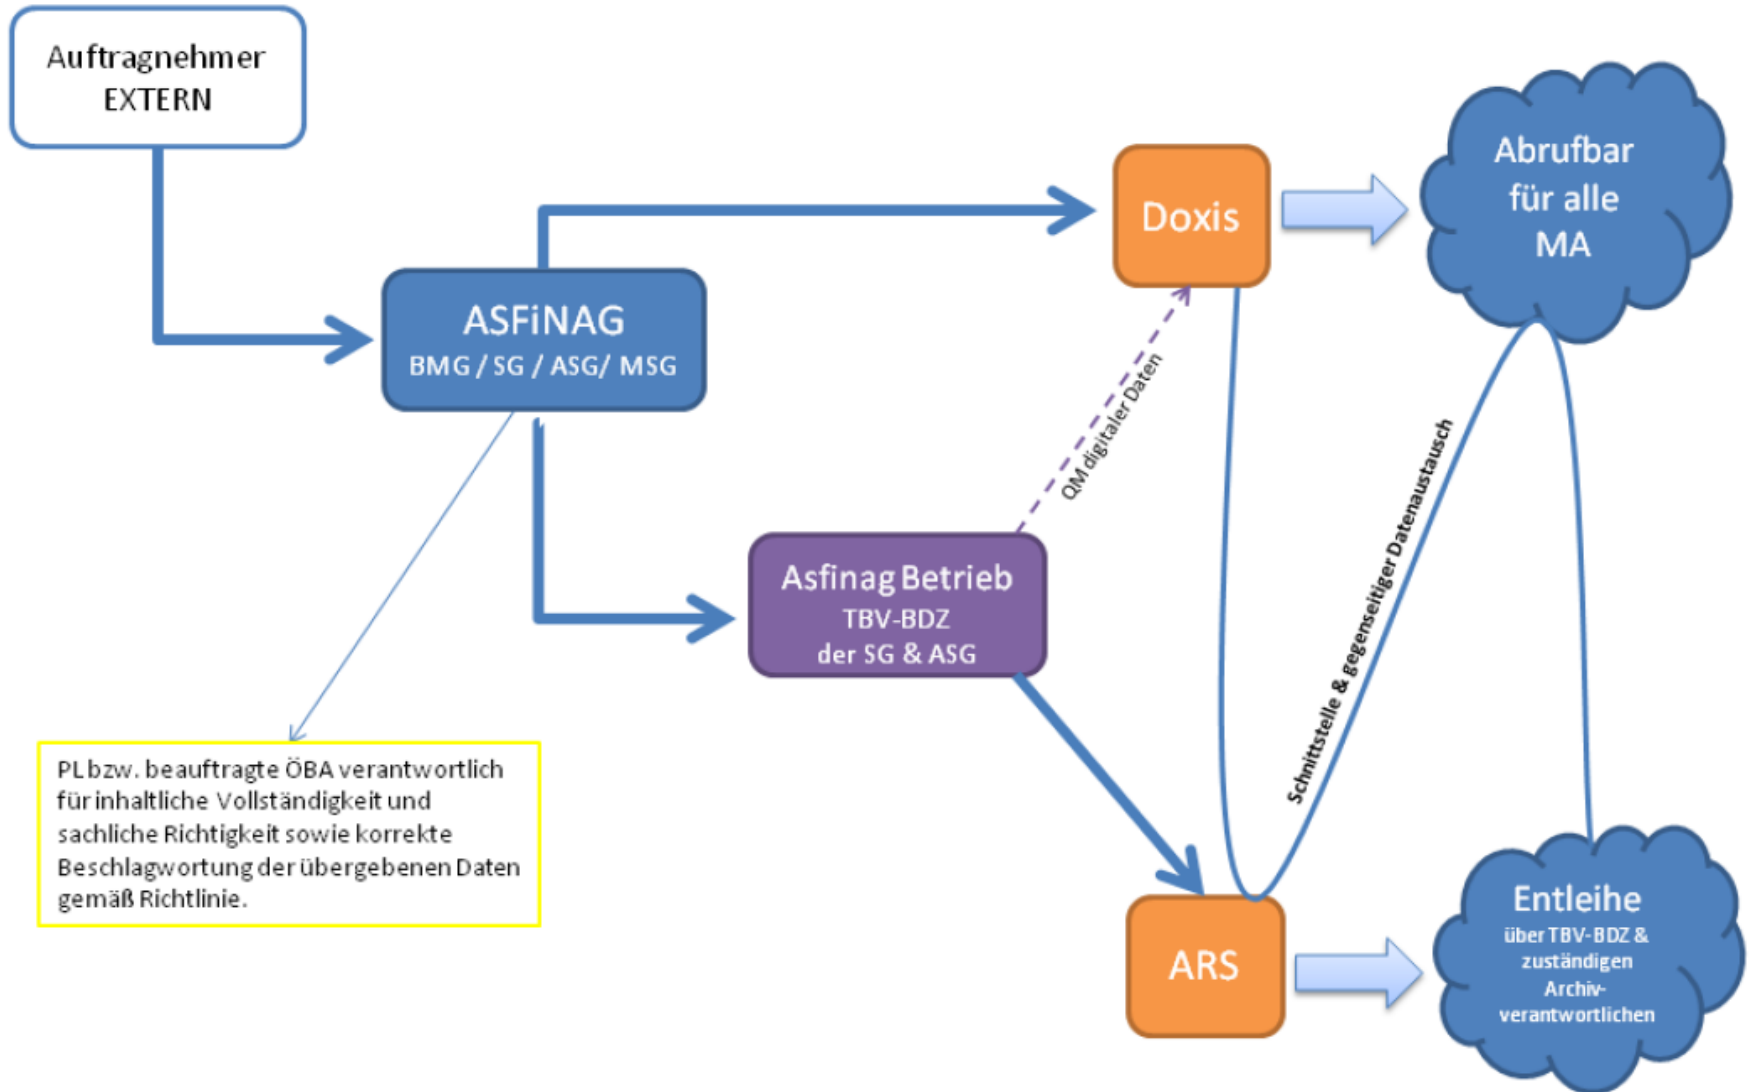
Auftragnehmer EXTERN

ASFiNAG
BMG / SG / ASG/ MSG

Doxis

Abrufbar für alle MA

QM digitaler Daten

Schnittstelle & gegenseitiger Datenaustausch

Asfinag Betrieb
TBV-BDZ
der SG & ASG

PL bzw. beauftragte ÖBA verantwortlich für inhaltliche Vollständigkeit und sachliche Richtigkeit sowie korrekte Beschlagwortung der übergebenen Daten gemäß Richtlinie.

ARS

Entleihe
über TBV-BDZ & zuständigen Archiv-verantwortlichen